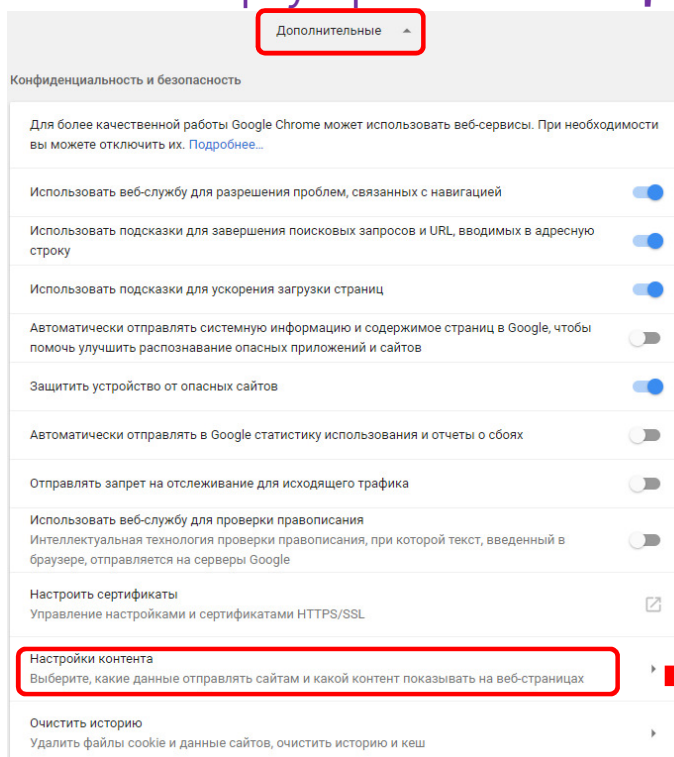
Дополнительные

Конфиденциальность и безопасность

Для более качественной работы Google Chrome может использовать веб-сервисы. При необходимости вы можете отключить их. Подробнее...

Использовать веб-службу для разрешения проблем, связанных с навигацией

Использовать подсказки для завершения поисковых запросов и URL, вводимых в адресную строку

Использовать подсказки для ускорения загрузки страниц

Автоматически отправлять системную информацию и содержимое страниц в Google, чтобы помочь улучшить распознавание опасных приложений и сайтов

Защитить устройство от опасных сайтов

Автоматически отправлять в Google статистику использования и отчеты о сбоях

Отправлять запрет на отслеживание для исходящего трафика

Использовать веб-службу для проверки правописания
Интеллектуальная технология проверки правописания, при которой текст, введенный в браузере, отправляется на серверы Google

Настроить сертификаты
Управление настройками и сертификатами HTTPS/SSL

Настройки контента
Выберите, какие данные отправлять сайтам и какой контент показывать на веб-страницах

Очистить историю
Удалить файлы cookie и данные сайтов, очистить историю и кеш